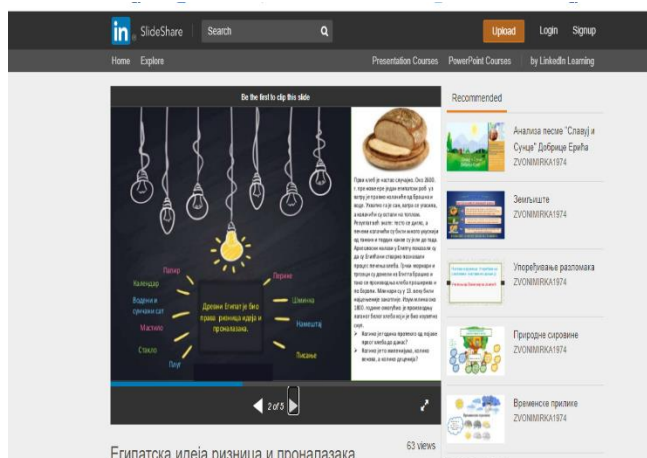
in SlideShare Search Upload Login Signup

Home Explore Presentation Courses PowerPoint Courses by LinkedIn Learning

Be the first to clip this slide

Папир
Календар
Водени и сунчани сат
Мастило
Стакло
Плуг
Древни Египат је био прави ризница идеја и проналазака.
Перике
Шминка
Намештај
Писање

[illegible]

2 of 5

Recommended

Анализа песме "Славуј и Сунце" Добрице Ерића
ZVONIMIRKA1974

Земљиште
ZVONIMIRKA1974

Упоређивање разломака
ZVONIMIRKA1974

Природне сировине
ZVONIMIRKA1974

Временске прилике
ZVONIMIRKA1974

Египатска идеја ризница и проналазака

63 views